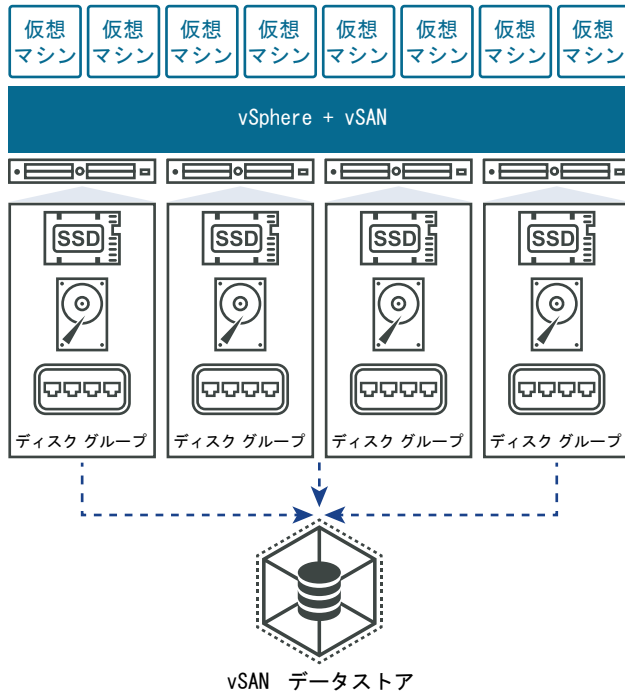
仮想マシン 仮想マシン 仮想マシン 仮想マシン 仮想マシン 仮想マシン 仮想マシン 仮想マシン

vSphere + vSAN

SSD SSD SSD SSD

ディスク グループ ディスク グループ ディスク グループ ディスク グループ

vSAN データストア